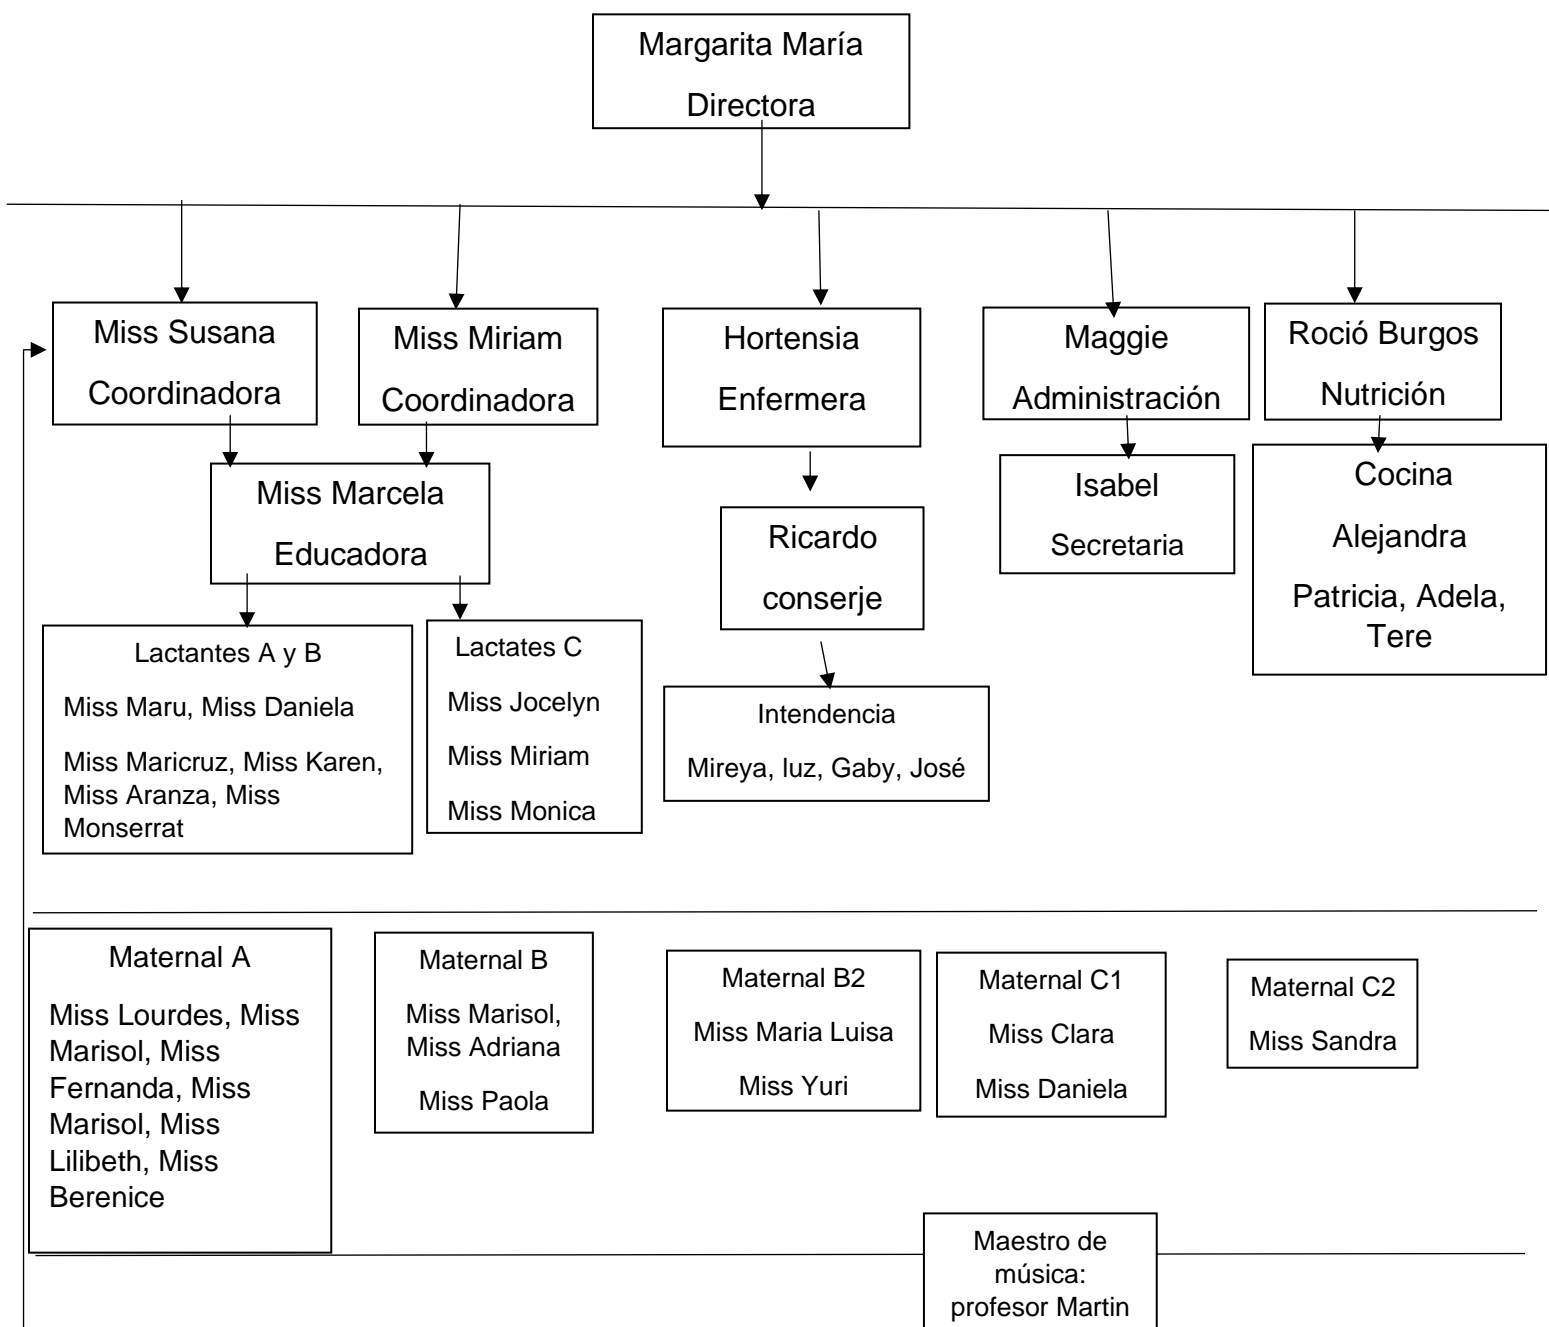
Margarita María
Directora

Miss Susana
Coordinadora

Miss Miriam
Coordinadora

Hortensia
Enfermera

Maggie
Administración

Roció Burgos
Nutrición

Miss Marcela
Educadora

Ricardo
conserje

Isabel
Secretaria

Cocina
Alejandra
Patricia, Adela, Tere

Lactantes A y B
Miss Maru, Miss Daniela
Miss Maricruz, Miss Karen, Miss Aranza, Miss Monserrat

Lactates C
Miss Jocelyn
Miss Miriam
Miss Monica

Intendencia
Mireya, luz, Gaby, José

Maternal A
Miss Lourdes, Miss Marisol, Miss Fernanda, Miss Marisol, Miss Lilibeth, Miss Berenice

Maternal B
Miss Marisol, Miss Adriana
Miss Paola

Maternal B2
Miss Maria Luisa
Miss Yuri

Maternal C1
Miss Clara
Miss Daniela

Maternal C2
Miss Sandra

Maestro de música: profesor Martin